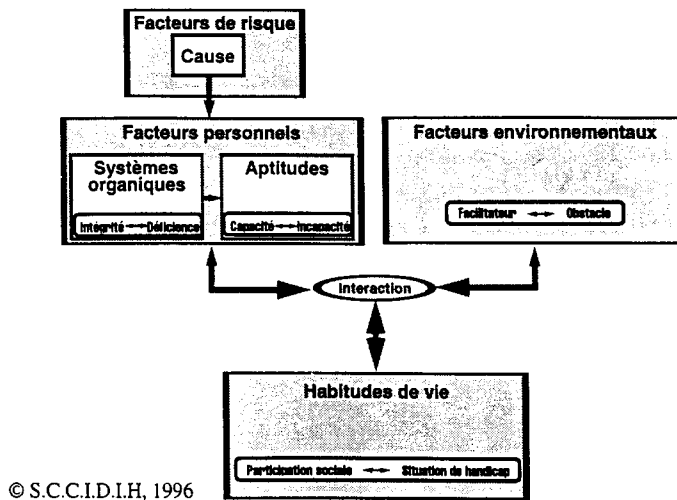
Facteurs de risque

Cause

Facteurs personnels

Systèmes organiques

Intégrité ↔ Déficience

Aptitudes

Capacité ↔ Incapacité

Facteurs environnementaux

Facilitateur ↔ Obstacle

Interaction

Habitudes de vie

Participation sociale ↔ Situation de handicap

© S.C.C.I.D.I.H, 1996